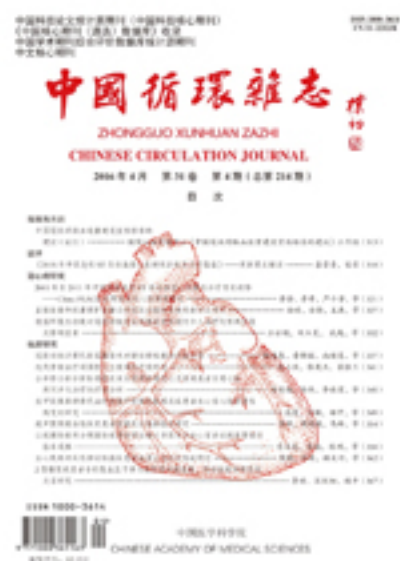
中国科技论文统计源期刊（中国科技核心期刊）
《中国核心期刊（遴选）数据库》收录
中国学术期刊综合评价数据库统计源期刊
中文核心期刊

ISSN 1000-3614
CN 11-2212/R

中国循環雜志

ZHONGGUO XUNHUAN ZAZHI

CHINESE CIRCULATION JOURNAL

2016 年 4 月　第 31 卷　第 4 期（总第 214 期）

目次

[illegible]

ISSN 1000-3614

中国医学科学院
CHINESE ACADEMY OF MEDICAL SCIENCES